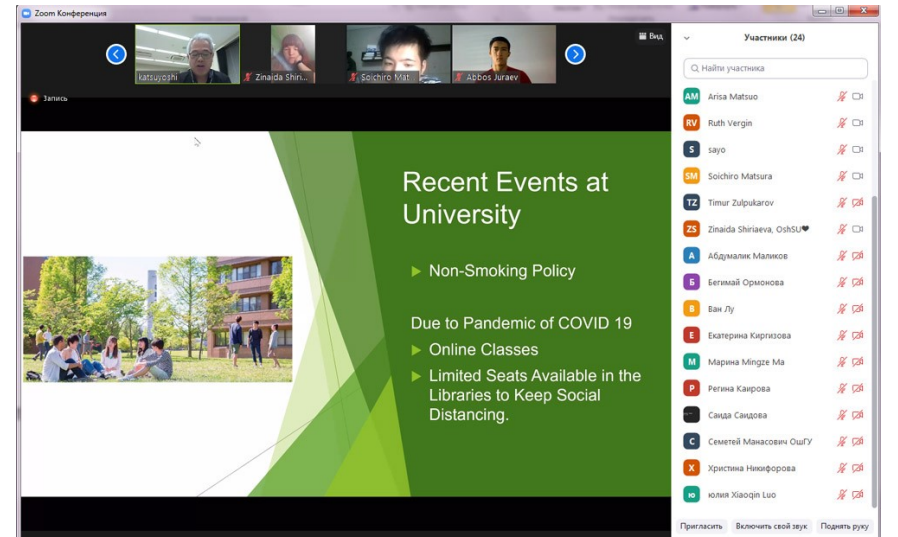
Zoom Конференция

katsuyoshi
Zinaida Shiri
Soichiro Mat
Abbos Juraev

Вид

Запись

Recent Events at University

Non-Smoking Policy

Due to Pandemic of COVID 19

Online Classes

Limited Seats Available in the Libraries to Keep Social Distancing.

Участники (24)

Найти участника

AM Arisa Matsuo
RV Ruth Vergin
S sayo
SM Soichiro Matsura
TZ Timur Zulpukarov
ZS Zinaida Shriaeva, OshSU❤
A Абдумалик Маликов
Б Бегимай Ормонова
В Ван Лу
Е Екатерина Киргизова
М Марина Mingze Ma
Р Регина Каирова
Саида Саидова
С Семетей Манасович ОшГУ
Х Христина Никифорова
Ю юлия Xiaoqin Luo

Пригласить
Включить свой звук
Поднять руку